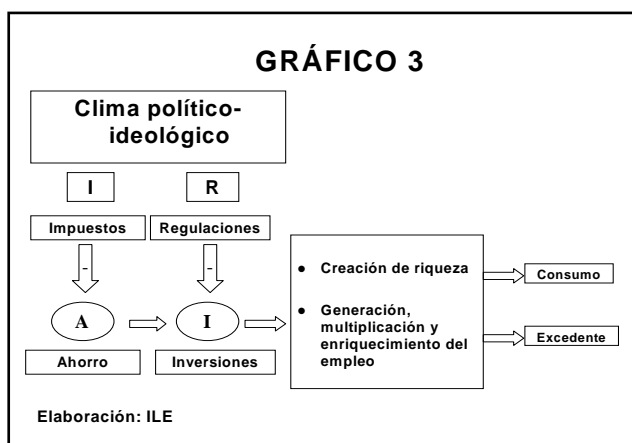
GRÁFICO 3

Clima político-ideológico

I

R

Impuestos

Regulaciones

-

-

A

I

Ahorro

Inversiones

- Creación de riqueza
- Generación, multiplicación y enriquecimiento del empleo

Consumo

Excedente

Elaboración: ILE